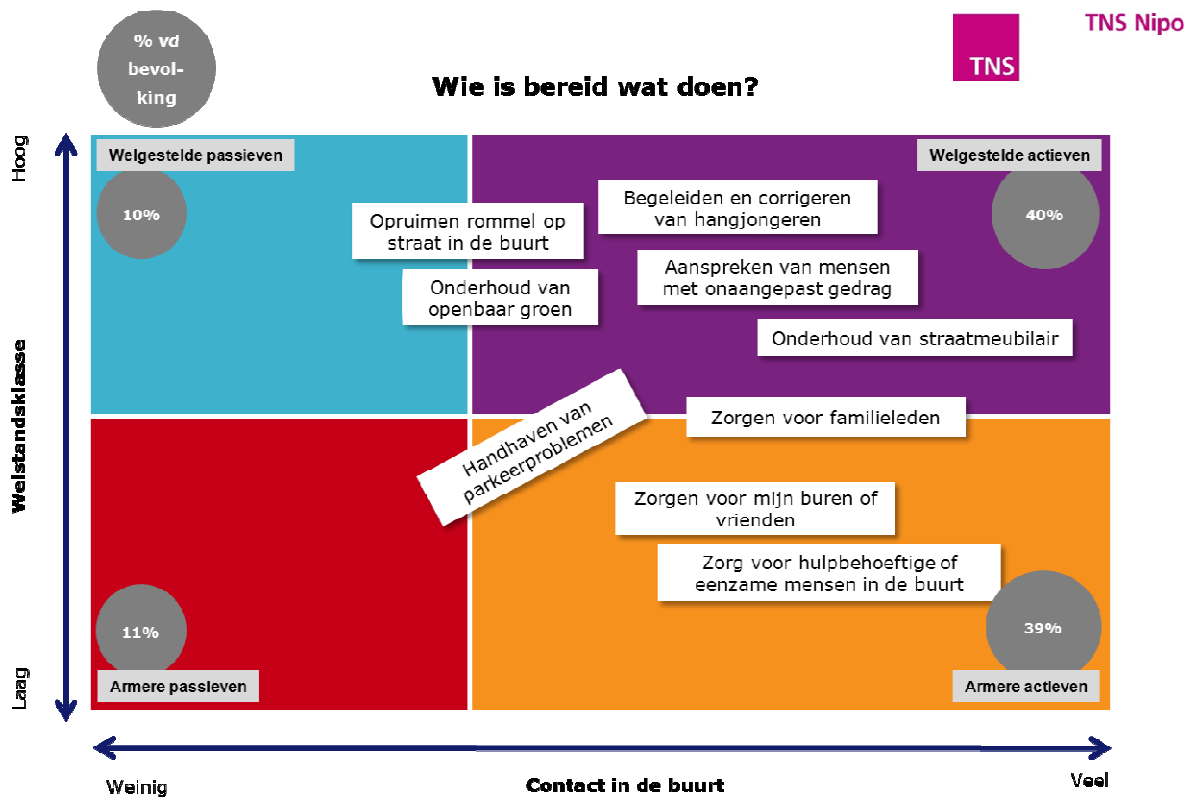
% vd bevolking

Wie is bereid wat doen?

TNS

TNS Nipo

Hoog

Welstandsklasse

Laag

Welgestelde passieven

10%

Welgestelde actieven

40%

Opruimen rommel op straat in de buurt

Begeleiden en corrigeren van hangjongeren

Aanspreken van mensen met onaangepast gedrag

Onderhoud van openbaar groen

Onderhoud van straatmeubilair

Handhaven van parkeerproblemen

Zorgen voor familieleden

Zorgen voor mijn buren of vrienden

Zorg voor hulpbehoeftige of eenzame mensen in de buurt

11%

39%

Armere passieven

Armere actieven

Weinig

Contact in de buurt

Veel